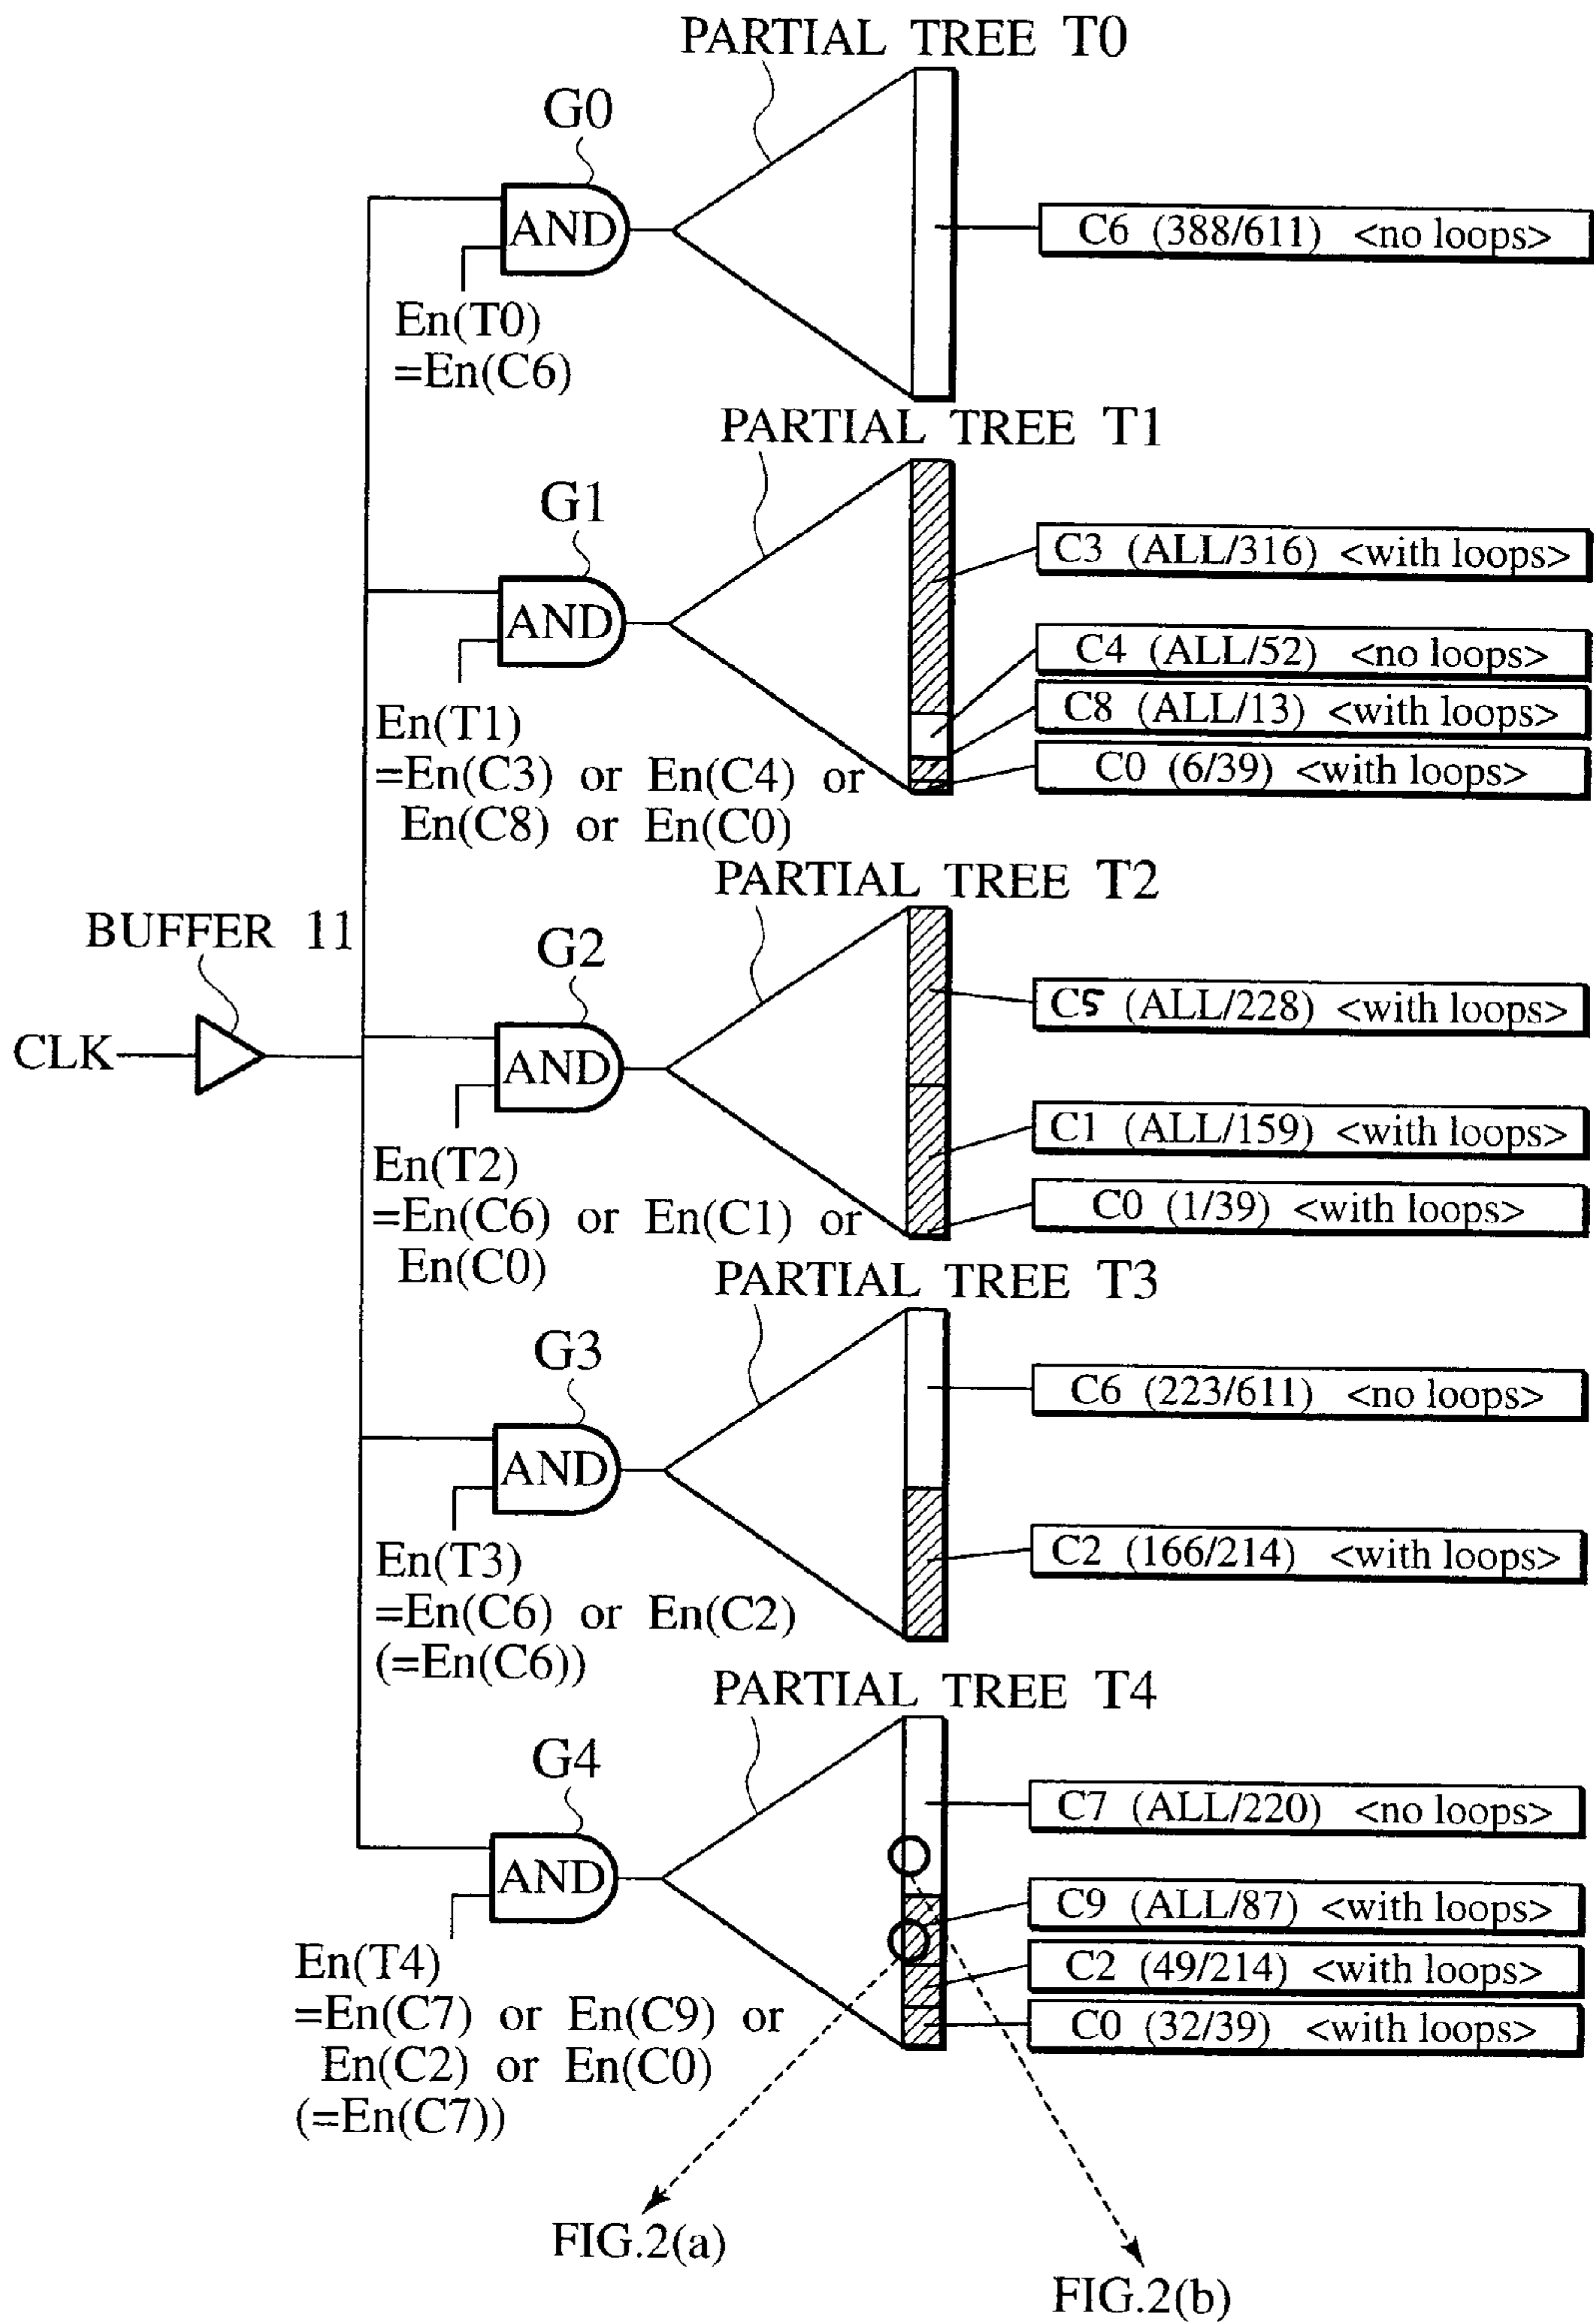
PARTIAL TREE T0

G0

AND

C6 (388/611) <no loops>

En(T0)
=En(C6)

PARTIAL TREE T1

G1

AND

C3 (ALL/316) <with loops>

C4 (ALL/52) <no loops>

C8 (ALL/13) <with loops>

C0 (6/39) <with loops>

En(T1)
=En(C3) or En(C4) or
En(C8) or En(C0)

PARTIAL TREE T2

BUFFER 11

G2

CLK

AND

C5 (ALL/228) <with loops>

C1 (ALL/159) <with loops>

C0 (1/39) <with loops>

En(T2)
=En(C6) or En(C1) or
En(C0)

PARTIAL TREE T3

G3

AND

C6 (223/611) <no loops>

C2 (166/214) <with loops>

En(T3)
=En(C6) or En(C2)
(=En(C6))

PARTIAL TREE T4

G4

AND

C7 (ALL/220) <no loops>

C9 (ALL/87) <with loops>

C2 (49/214) <with loops>

C0 (32/39) <with loops>

En(T4)
=En(C7) or En(C9) or
En(C2) or En(C0)
(=En(C7))

FIG.2(a)

FIG.2(b)